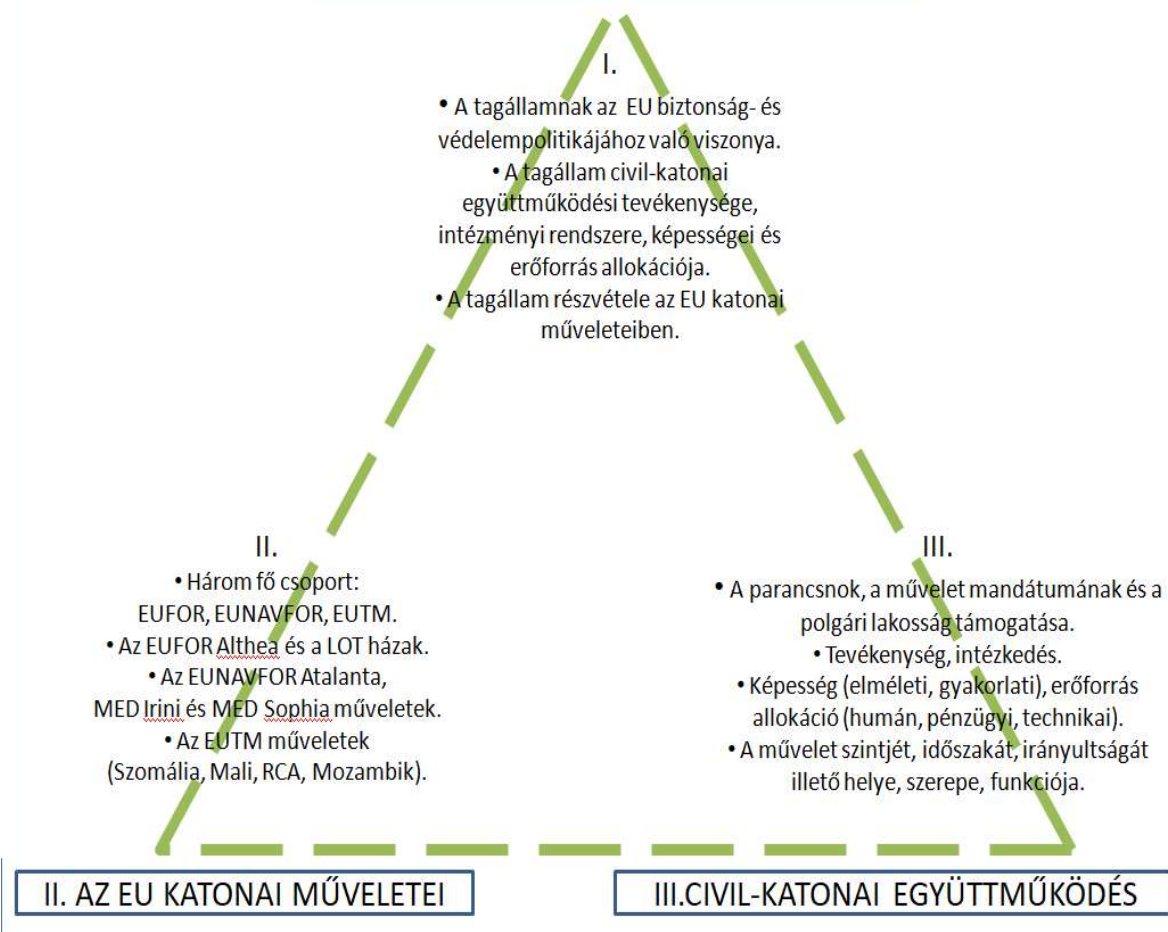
I.

• A tagállamnak az EU biztonság- és védelempolitikájához való viszonya.
• A tagállam civil-katonai együttműködési tevékenysége, intézményi rendszere, képességei és erőforrás allokációja.
• A tagállam részvétele az EU katonai műveleteiben.

II.

• Három fő csoport: EUFOR, EUNAVFOR, EUTM.
• Az EUFOR Althea és a LOT házak.
• Az EUNAVFOR Atalanta, MED Irini és MED Sophia műveletek.
• Az EUTM műveletek (Szomália, Mali, RCA, Mozambik).

III.

• A parancsnok, a művelet mandátumának és a polgári lakosság támogatása.
• Tevékenység, intézkedés.
• Képesség (elméleti, gyakorlati), erőforrás allokáció (humán, pénzügyi, technikai).
• A művelet szintjét, időszakát, irányultságát illető helye, szerepe, funkciója.

II. AZ EU KATONAI MŰVELETEI

III.CIVIL-KATONAI EGYÜTTMŰKÖDÉS